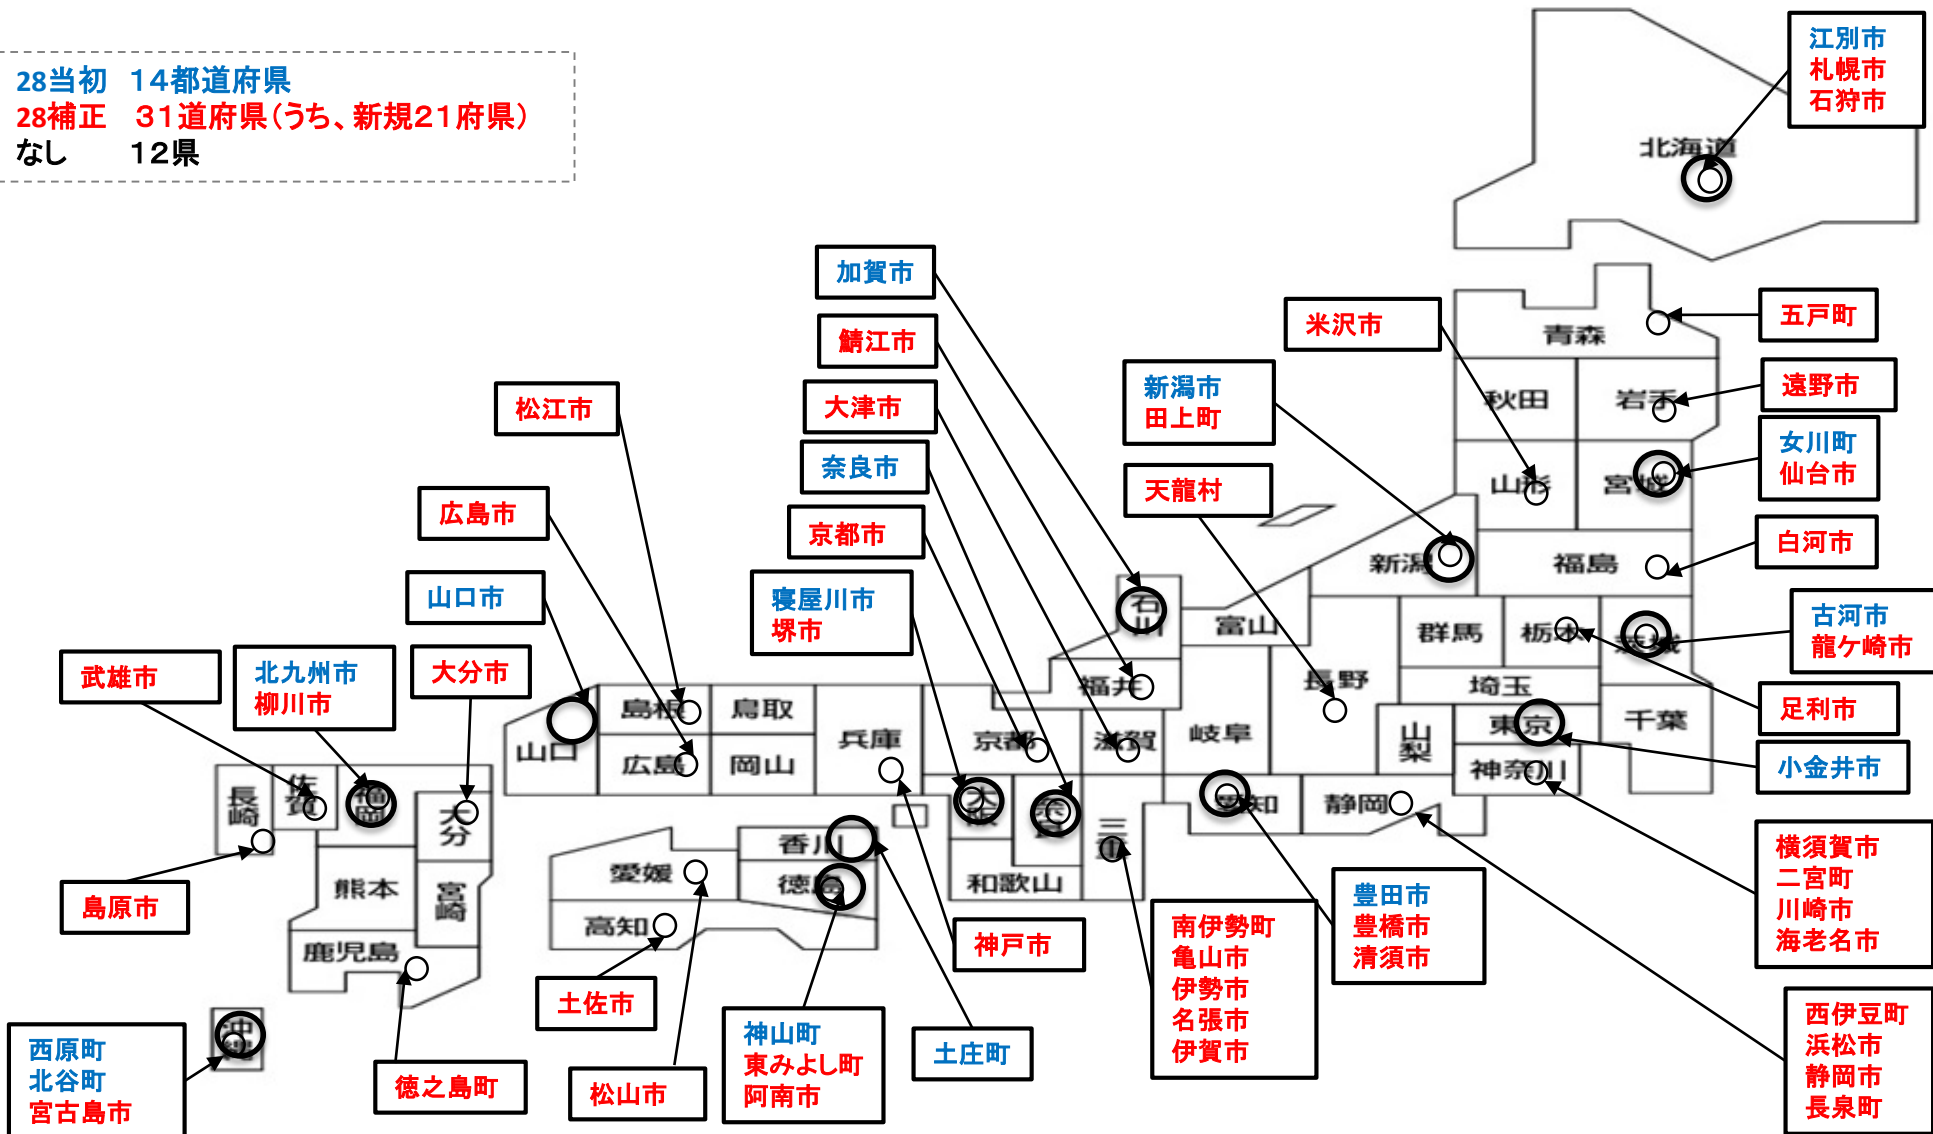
28当初　14都道府県
28補正　31道府県（うち、新規21府県）
なし　　12県

江別市
札幌市
石狩市

北海道

加賀市

鯖江市

大津市

奈良市

京都市

寝屋川市
堺市

米沢市

新潟市
田上町

天龍村

五戸町

遠野市

女川町
仙台市

白河市

古河市
龍ケ崎市

足利市

小金井市

横須賀市
二宮町
川崎市
海老名市

西伊豆町
浜松市
静岡市
長泉町

豊田市
豊橋市
清須市

南伊勢町
亀山市
伊勢市
名張市
伊賀市

土庄町

神戸市

神山町
東みよし町
阿南市

松山市

土佐市

徳之島町

西原町
北谷町
宮古島市

島原市

武雄市

北九州市
柳川市

大分市

山口市

広島市

松江市

青森
秋田
岩手
山形
宮城
新潟
福島
群馬
栃木
茨城
埼玉
千葉
東京
神奈川
山梨
長野
富山
石川
福井
岐阜
静岡
愛知
三重
滋賀
京都
大阪
奈良
和歌山
兵庫
鳥取
岡山
島根
広島
山口
香川
徳島
愛媛
高知
福岡
佐賀
長崎
熊本
大分
宮崎
鹿児島
沖縄